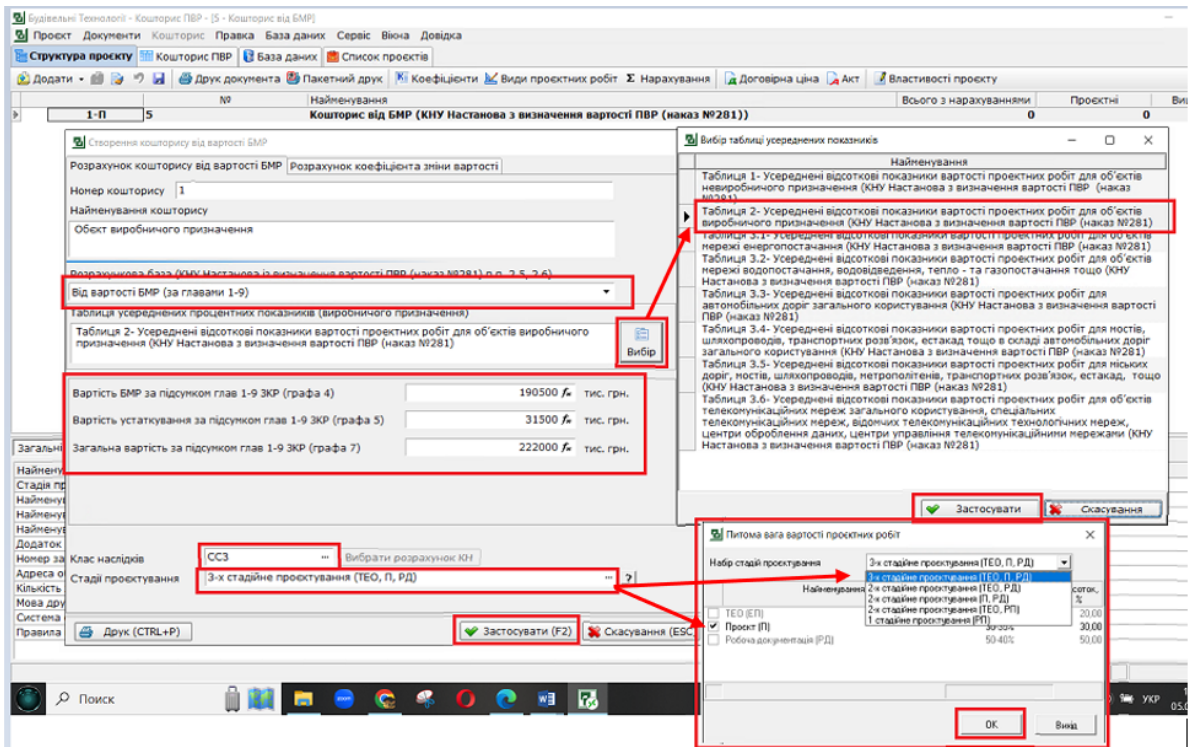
Будівельні Технології - Кошторис ПВР - [5 - Кошторис від БМР]

Проєкт Документи Кошторис Правка База даних Сервіс Вікна Довідка

Структура проєкту | Кошторис ПВР | База даних | Список проєктів

Додати | Друк документа | Пакетний друк | Коефіцієнти | Види проєктних робіт | Σ Нарахування | Договірна ціна | Акт | Властивості проєкту

| № | Найменування | Всього з нарахуваннями | Проєктні | Ви |
|---|---|---|---|---|
| 1-П 5 | Кошторис від БМР (КНУ Настанова з визначення вартості ПВР (наказ №281)) | 0 | 0 | |

Створення кошторису від вартості БМР

Розрахунок кошторису від вартості БМР | Розрахунок коефіцієнта зміни вартості

Номер кошторису 1

Найменування кошторису

Обєкт виробничого призначення

Розрахункова база (КНУ Настанова із визначення вартості ПВР (наказ №281) п.п. 2.5, 2.6)

Від вартості БМР (за главами 1-9)

Таблиця усереднених процентних показників (виробничого призначення)

Таблиця 2- Усереднені відсоткові показники вартості проектних робіт для об'єктів виробничого призначення (КНУ Настанова з визначення вартості ПВР (наказ №281))

Вибір

Вартість БМР за підсумком глав 1-9 ЗКР (графа 4) 190500 тис. грн.

Вартість устаткування за підсумком глав 1-9 ЗКР (графа 5) 31500 тис. грн.

Загальна вартість за підсумком глав 1-9 ЗКР (графа 7) 222000 тис. грн.

Загальн
Наймену
Стадія пр
Наймену
Наймену
Наймену
Додаток
Номер за
Адреса о
Кількість
Мова дру
Система
Правила

Клас наслідків СС3 Вибрати розрахунок КН

Стадії проєктування 3-х стадійне проєктування (ТЕО, П, РД) ?

Друк (CTRL+P) | Застосувати (F2) | Скасування (ESC

Вибір таблиці усереднених показників

Найменування

Таблиця 1- Усереднені відсоткові показники вартості проектних робіт для об'єктів невиробничого призначення (КНУ Настанова з визначення вартості ПВР (наказ №281))

Таблиця 2- Усереднені відсоткові показники вартості проектних робіт для об'єктів виробничого призначення (КНУ Настанова з визначення вартості ПВР (наказ №281))

Таблиця 3.1- Усереднені відсоткові показники вартості проектних робіт для об'єктів мережі енергопостачання (КНУ Настанова з визначення вартості ПВР (наказ №281))

Таблиця 3.2- Усереднені відсоткові показники вартості проектних робіт для об'єктів мережі водопостачання, водовідведення, тепло - та газопостачання тощо (КНУ Настанова з визначення вартості ПВР (наказ №281))

Таблиця 3.3- Усереднені відсоткові показники вартості проектних робіт для автомобільних доріг загального користування (КНУ Настанова з визначення вартості ПВР (наказ №281))

Таблиця 3.4- Усереднені відсоткові показники вартості проектних робіт для мостів, шляхопроводів, транспортних розв'язок, естакад тощо в складі автомобільних доріг загального користування (КНУ Настанова з визначення вартості ПВР (наказ №281))

Таблиця 3.5- Усереднені відсоткові показники вартості проектних робіт для міських доріг, мостів, шляхопроводів, метрополітенів, транспортних розв'язок, естакад, тощо (КНУ Настанова з визначення вартості ПВР (наказ №281))

Таблиця 3.6- Усереднені відсоткові показники вартості проектних робіт для об'єктів телекомунікаційних мереж загального користування, спеціальних телекомунікаційних мереж, відомчих телекомунікаційних технологічних мереж, центри оброблення даних, центри управління телекомунікаційними мережами (КНУ Настанова з визначення вартості ПВР (наказ №281))

Застосувати | Скасування

Питома вага вартості проєктних робіт

Набір стадій проєктування 3-х стадійне проєктування (ТЕО, П, РД)

3-х стадійне проєктування (ТЕО, П, РД)
2-х стадійне проєктування (ТЕО, РД)
2-х стадійне проєктування (П, РД)
2-х стадійне проєктування (ТЕО, РП)
1 стадійне проєктування (РП)

Найменування | соток, %

ТЕО (ЕП) 20,00
Проєкт (П) 30-50% 30,00
Робоча документація (РД) 50-40% 50,00

ОК | Вихід

Пошук

УКР